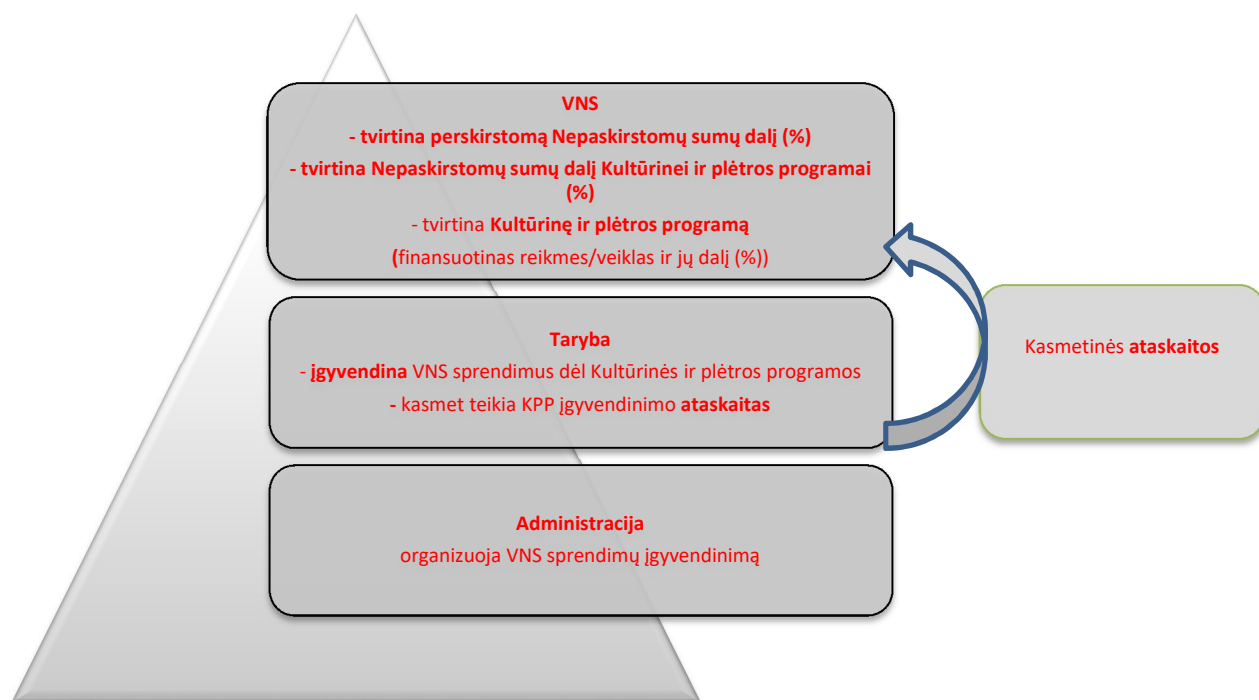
VNS
- tvirtina perskirstomą Nepaskirstomų sumų dalį (%)
- tvirtina Nepaskirstomų sumų dalį Kultūrinei ir plėtros programai (%)
- tvirtina Kultūrinę ir plėtros programą
(finansuotinas reikmes/veiklas ir jų dalį (%))

Taryba
- įgyvendina VNS sprendimus dėl Kultūrinės ir plėtros programos
- kasmet teikia KPP įgyvendinimo ataskaitas

Kasmetinės ataskaitos

Administracija
organizuoja VNS sprendimų įgyvendinimą